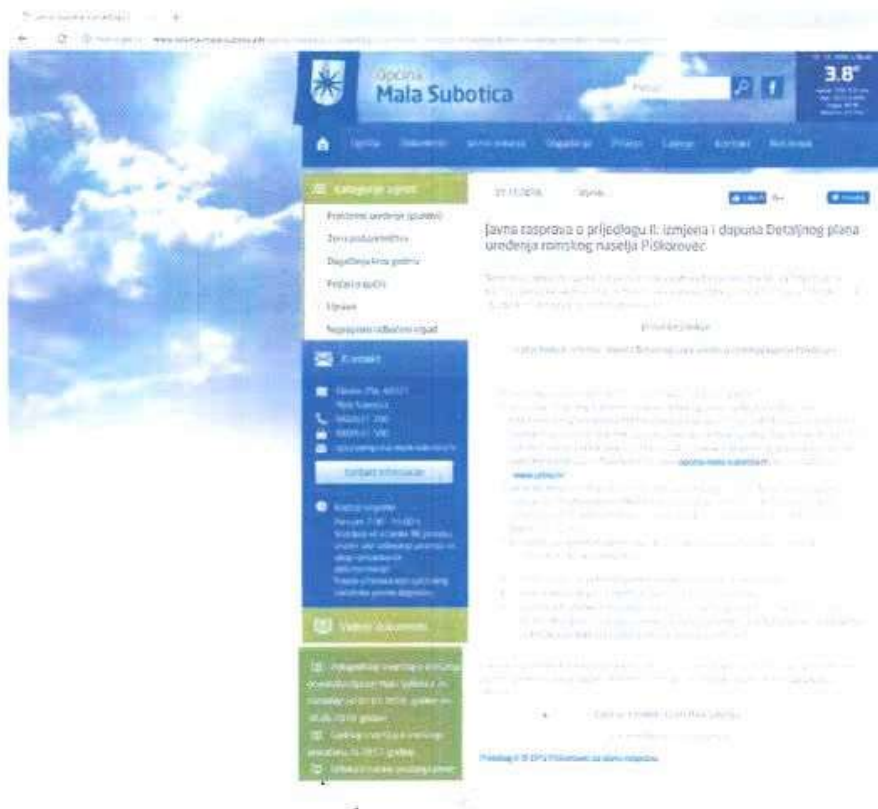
Općina
Mala Subotica

Pretraži

3.8°

Općina Dokumenti Javna nabava Događanja Prijave Galerija Kontakt Natječaji

Kategorije vijesti
Prostorno uređenje (plansko)
Zona poduzetništva
Događanja kroz godinu
Prijava ispričaj
Upravni
Najnoviji odborski vijećnici

Kontakt
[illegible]
Mala Subotica
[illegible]
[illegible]
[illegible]
Kontakt informacije

Radno vrijeme
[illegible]

Važni dokumenti

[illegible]

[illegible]

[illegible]

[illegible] Vijesti

Javna rasprava o prijedlogu II. izmjena i dopuna Detaljnog plana uređenja romskog naselja Piškorovec

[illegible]

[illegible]

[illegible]

opcina-mala-subotica.hr

www.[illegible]

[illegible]

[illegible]

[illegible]